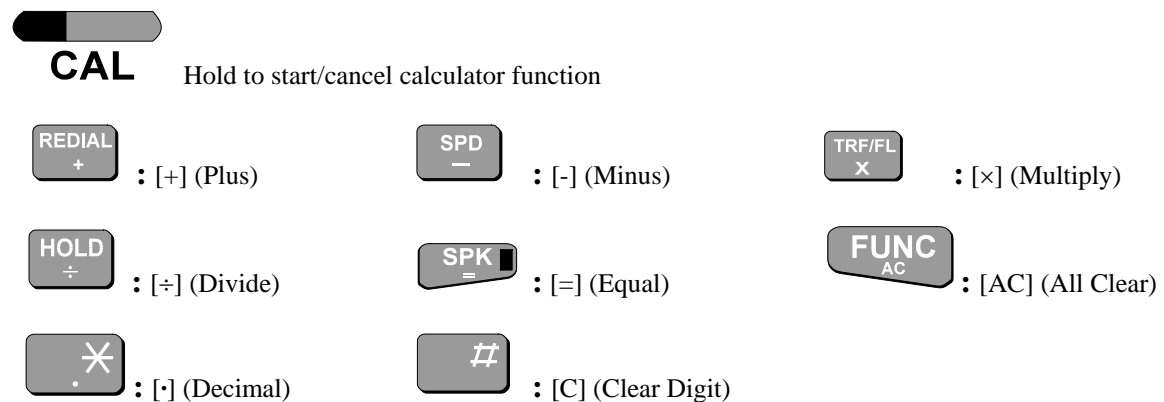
CAL Hold to start/cancel calculator function

REDIAL + : [+] (Plus)

SPD — : [-] (Minus)

TRF/FL x : [×] (Multiply)

HOLD ÷ : [÷] (Divide)

SPK = : [=] (Equal)

FUNC AC : [AC] (All Clear)

. ✳ : [·] (Decimal)

# : [C] (Clear Digit)